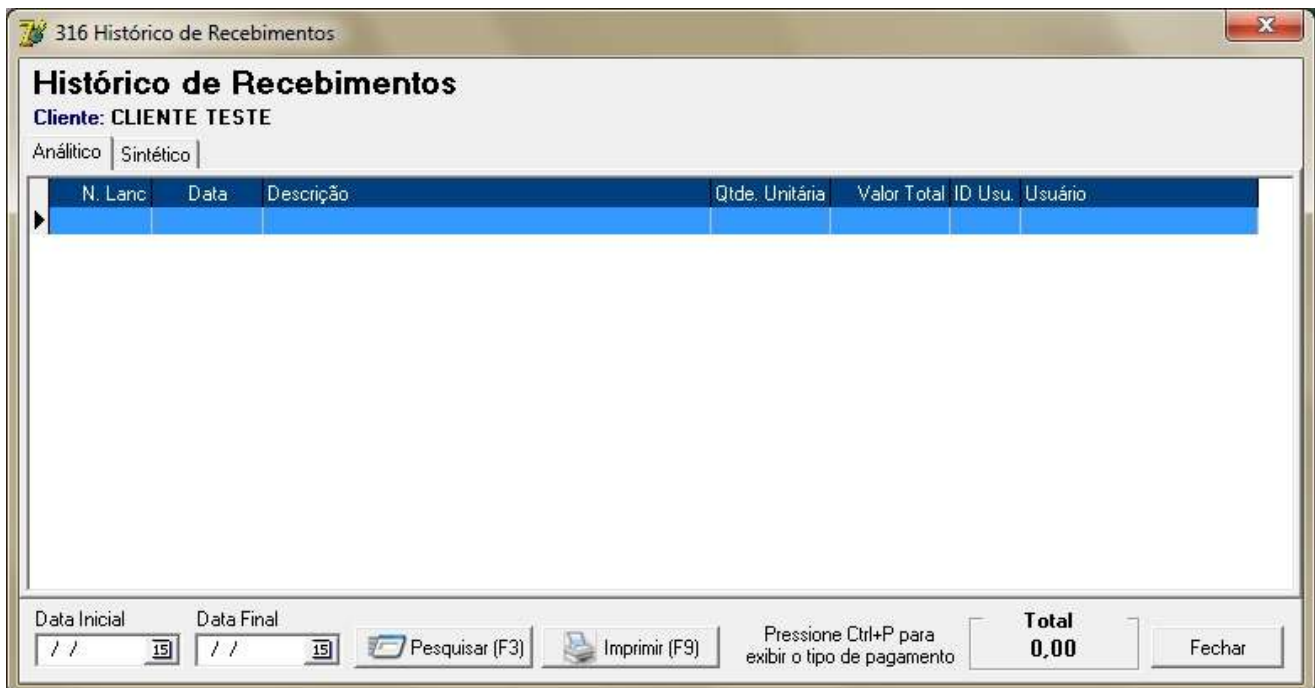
316 Histórico de Recebimentos

Histórico de Recebimentos
Cliente: CLIENTE TESTE

Analítico | Sintético

| N. Lanc | Data | Descrição | Qtde. Unitária | Valor Total | ID Usu. | Usuário |
|---|---|---|---|---|---|---|
| | | | | | | |

Data Inicial
/ / 15

Data Final
/ / 15

Pesquisar (F3)

Imprimir (F9)

Pressione Ctrl+P para exibir o tipo de pagamento

Total
0,00

Fechar